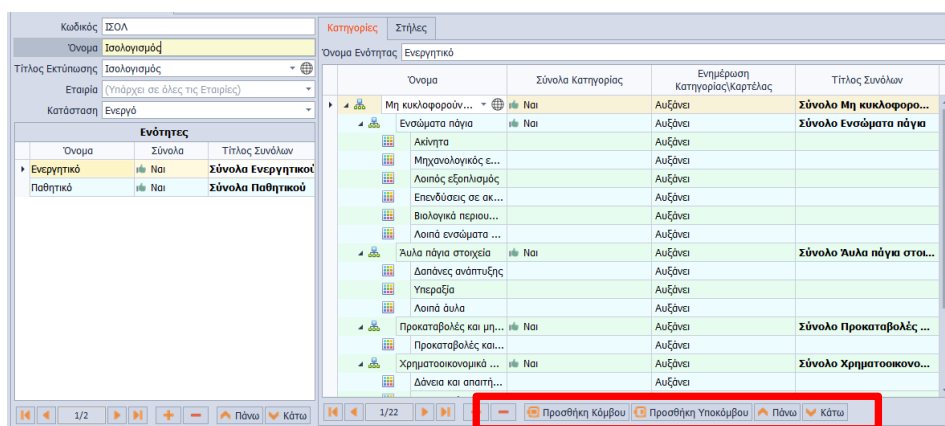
Κωδικός ΙΣΟΛ
Όνομα Ισολογισμός
Τίτλος Εκτύπωσης Ισολογισμός
Εταιρία (Υπάρχει σε όλες τις Εταιρίες)
Κατάσταση Ενεργό

Ενότητες

| Όνομα | Σύνολα | Τίτλος Συνόλων |
|---|---|---|
| Ενεργητικό | Ναι | Σύνολα Ενεργητικού |
| Παθητικό | Ναι | Σύνολα Παθητικού |

1/2 Πάνω Κάτω

Κατηγορίες Στήλες

Όνομα Ενότητας Ενεργητικό

| Όνομα | Σύνολα Κατηγορίας | Ενημέρωση Κατηγορίας\Καρτέλας | Τίτλος Συνόλων |
|---|---|---|---|
| Μη κυκλοφορούν... | Ναι | Αυξάνει | Σύνολο Μη κυκλοφορο... |
| Ενσώματα πάγια | Ναι | Αυξάνει | Σύνολο Ενσώματα πάγια |
| Ακίνητα | | Αυξάνει | |
| Μηχανολογικός ε... | | Αυξάνει | |
| Λοιπός εξοπλισμός | | Αυξάνει | |
| Επενδύσεις σε ακ... | | Αυξάνει | |
| Βιολογικά περιου... | | Αυξάνει | |
| Λοιπά ενσώματα ... | | Αυξάνει | |
| Άυλα πάγια στοιχεία | Ναι | Αυξάνει | Σύνολο Άυλα πάγια στοι... |
| Δαπάνες ανάπτυξης | | Αυξάνει | |
| Υπεραξία | | Αυξάνει | |
| Λοιπά άυλα | | Αυξάνει | |
| Προκαταβολές και μη... | Ναι | Αυξάνει | Σύνολο Προκαταβολές ... |
| Προκαταβολές και... | | Αυξάνει | |
| Χρηματοοικονομικά ... | Ναι | Αυξάνει | Σύνολο Χρηματοοικονο... |
| Δάνεια και απαιτή... | | Αυξάνει | |

1/22 Προσθήκη Κόμβου Προσθήκη Υποκόμβου Πάνω Κάτω